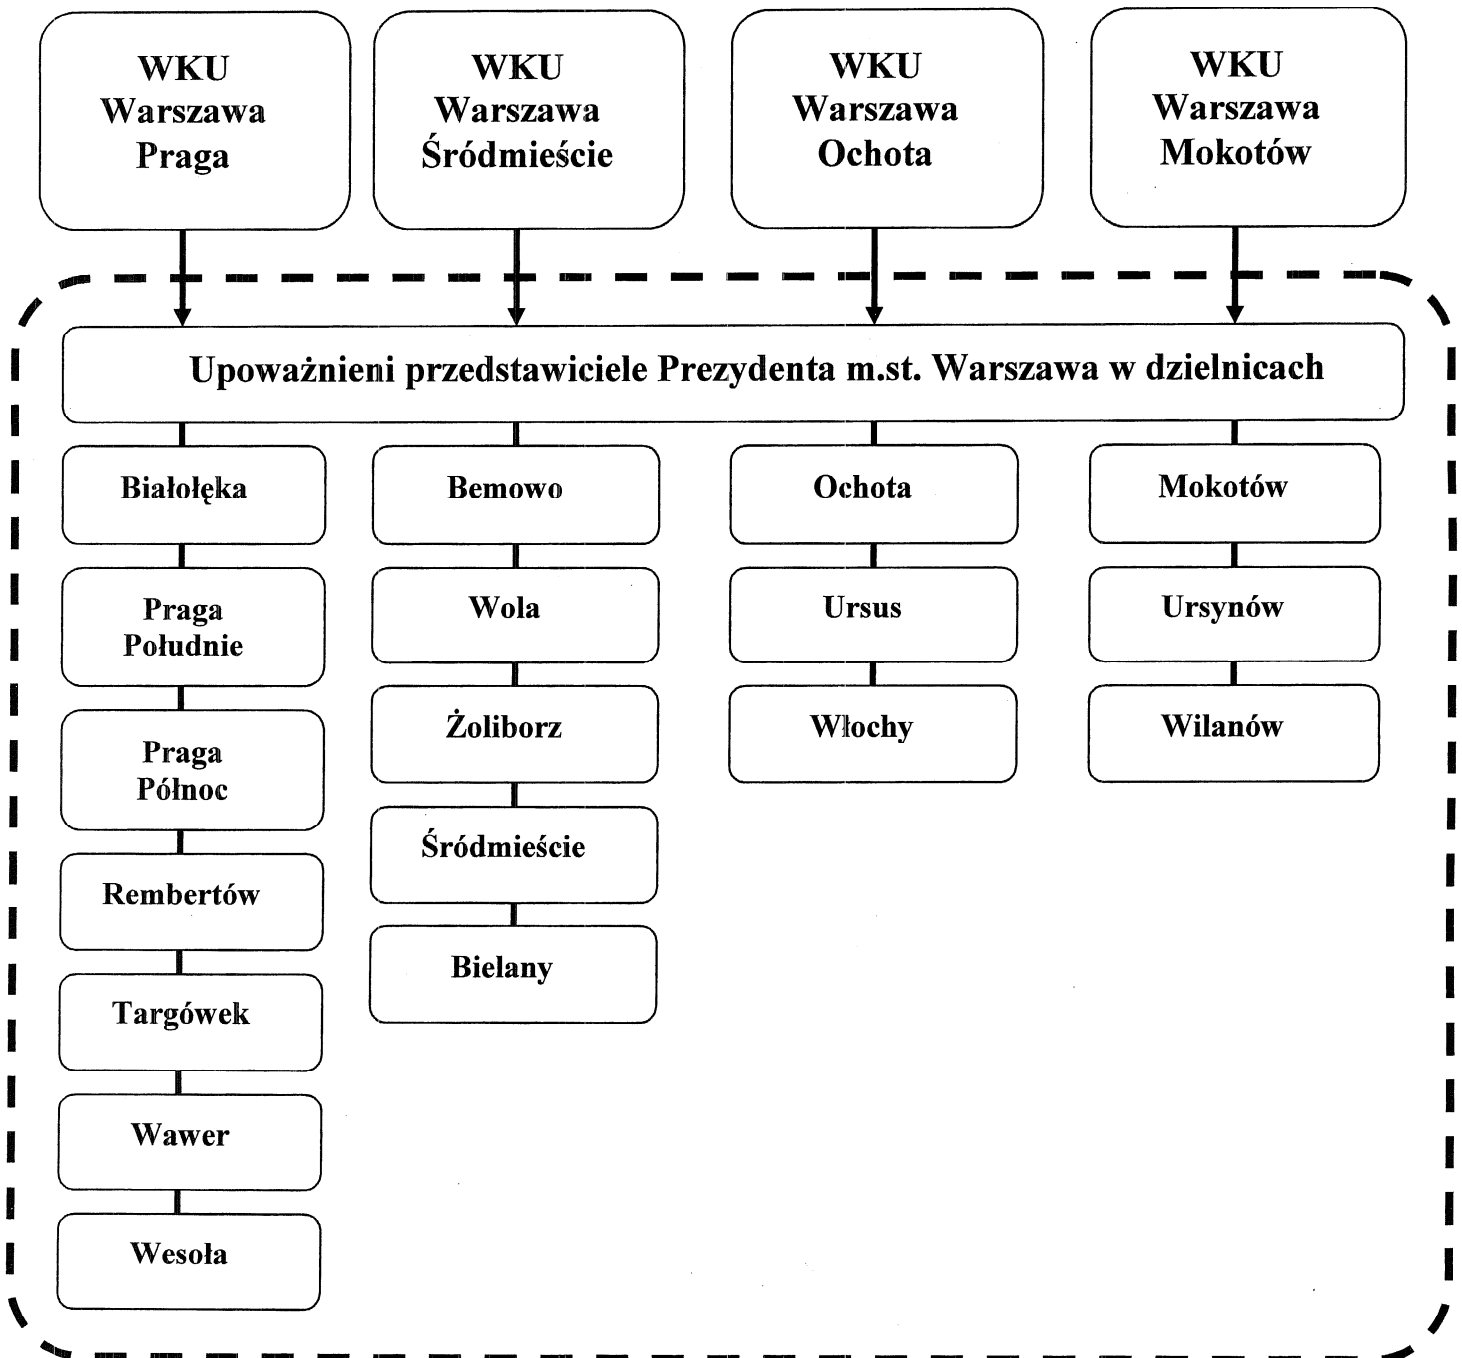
WKU Warszawa Praga

WKU Warszawa Śródmieście

WKU Warszawa Ochota

WKU Warszawa Mokotów

Upoważnieni przedstawiciele Prezydenta m.st. Warszawa w dzielnicach

Białołęka

Praga Południe

Praga Północ

Rembertów

Targówek

Wawer

Wesoła

Bemowo

Wola

Żoliborz

Śródmieście

Bielany

Ochota

Ursus

Włochy

Mokotów

Ursynów

Wilanów